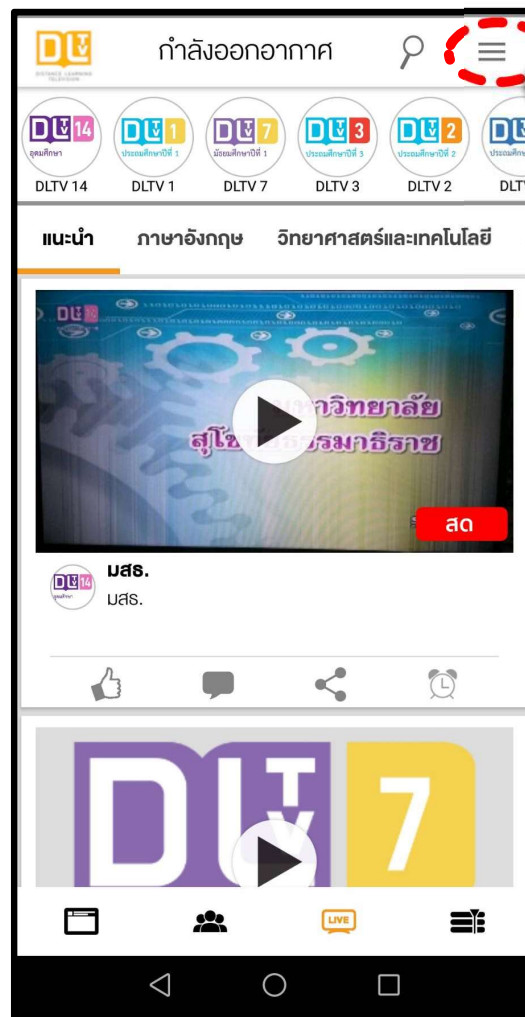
DLTV DISTANCE LEARNING TELEVISION

กำลังออกอากาศ

DLTV 14 อุดมศึกษา
DLTV 14

DLTV 1 ประถมศึกษาปีที่ 1
DLTV 1

DLTV 7 มัธยมศึกษาปีที่ 1
DLTV 7

DLTV 3 ประถมศึกษาปีที่ 3
DLTV 3

DLTV 2 ประถมศึกษาปีที่ 2
DLTV 2

DLTV ประถมศึกษา
DLTV

แนะนำ ภาษาอังกฤษ วิทยาศาสตร์และเทคโนโลยี

DLTV
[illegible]หาวิทยาลัย
สุโข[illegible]ธรรมาธิราช
สด

มสธ.
มสธ.

DLTV 7

LIVE